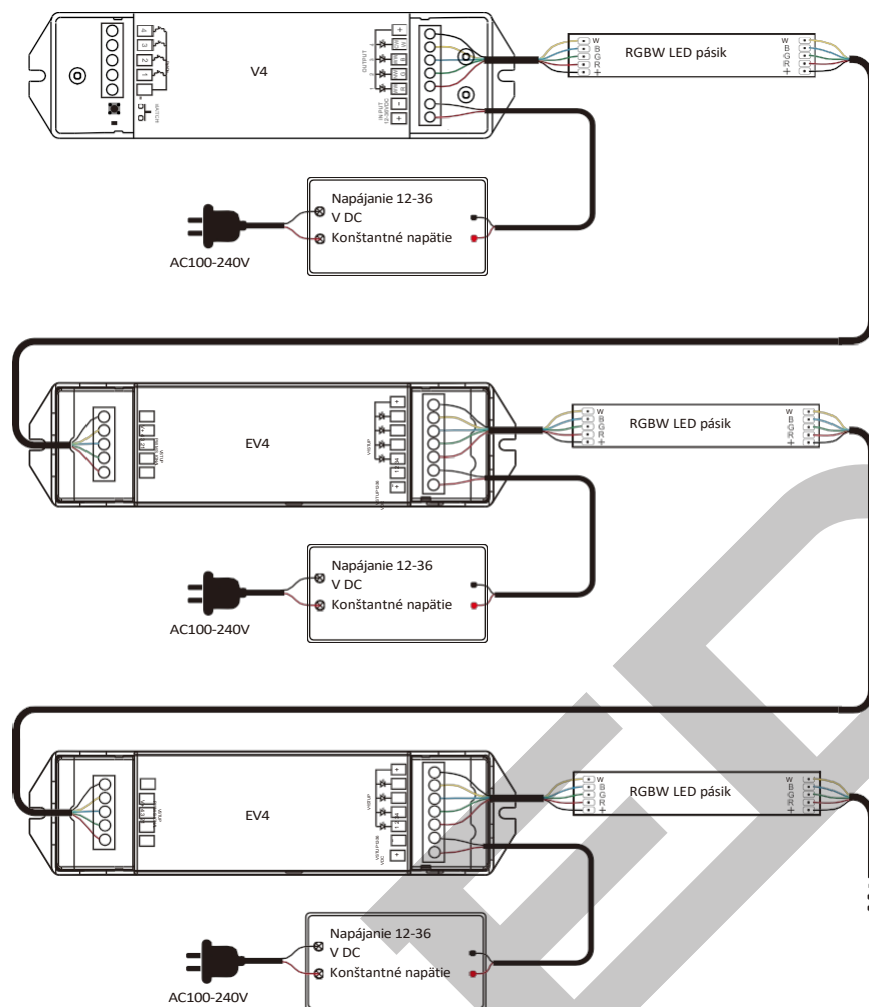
V4

OUTPUT

INPUT

RGBW LED pásik

W
B
G
R
+

W
B
G
R
+

Napájanie 12-36 V DC
Konštantné napätie

AC100-240V

EV4

RGBW LED pásik

W
B
G
R
+

W
B
G
R
+

Napájanie 12-36 V DC
Konštantné napätie

AC100-240V

EV4

RGBW LED pásik

W
B
G
R
+

W
B
G
R
+

Napájanie 12-36 V DC
Konštantné napätie

AC100-240V